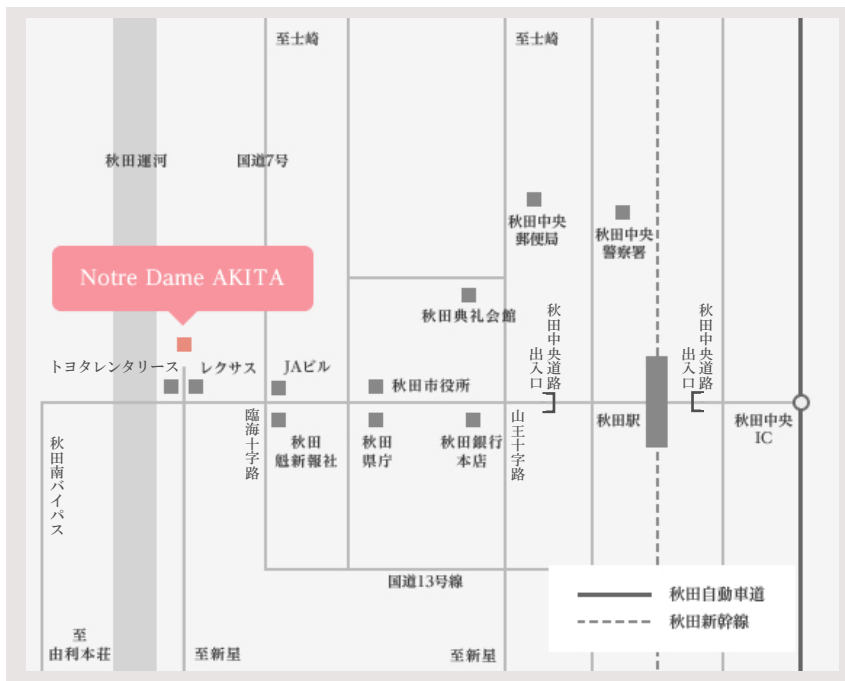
至土崎

至土崎

秋田運河

国道7号

秋田中央郵便局

秋田中央警察署

Notre Dame AKITA

秋田典礼会館

秋田中央道路出入口

秋田中央道路出入口

トヨタレンタリース

レクサス

JAビル

秋田市役所

臨海十字路

秋田魁新報社

秋田県庁

秋田銀行本店

山王十字路

秋田駅

秋田中央IC

秋田南バイパス

国道13号線

秋田自動車道

秋田新幹線

至由利本荘

至新屋

至新屋